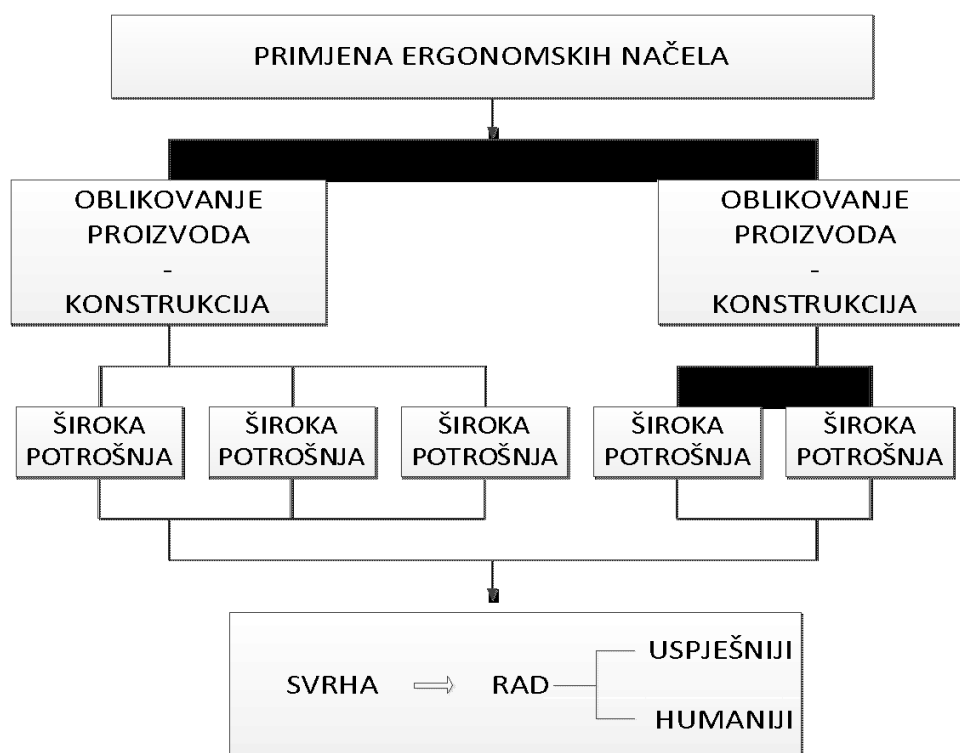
PRIMJENA ERGONOMSKIH NAČELA

OBLIKOVANJE PROIZVODA - KONSTRUKCIJA

OBLIKOVANJE PROIZVODA - KONSTRUKCIJA

ŠIROKA POTROŠNJA

ŠIROKA POTROŠNJA

ŠIROKA POTROŠNJA

ŠIROKA POTROŠNJA

ŠIROKA POTROŠNJA

SVRHA $\Rightarrow$ RAD

USPJEŠNIJI

HUMANIJI